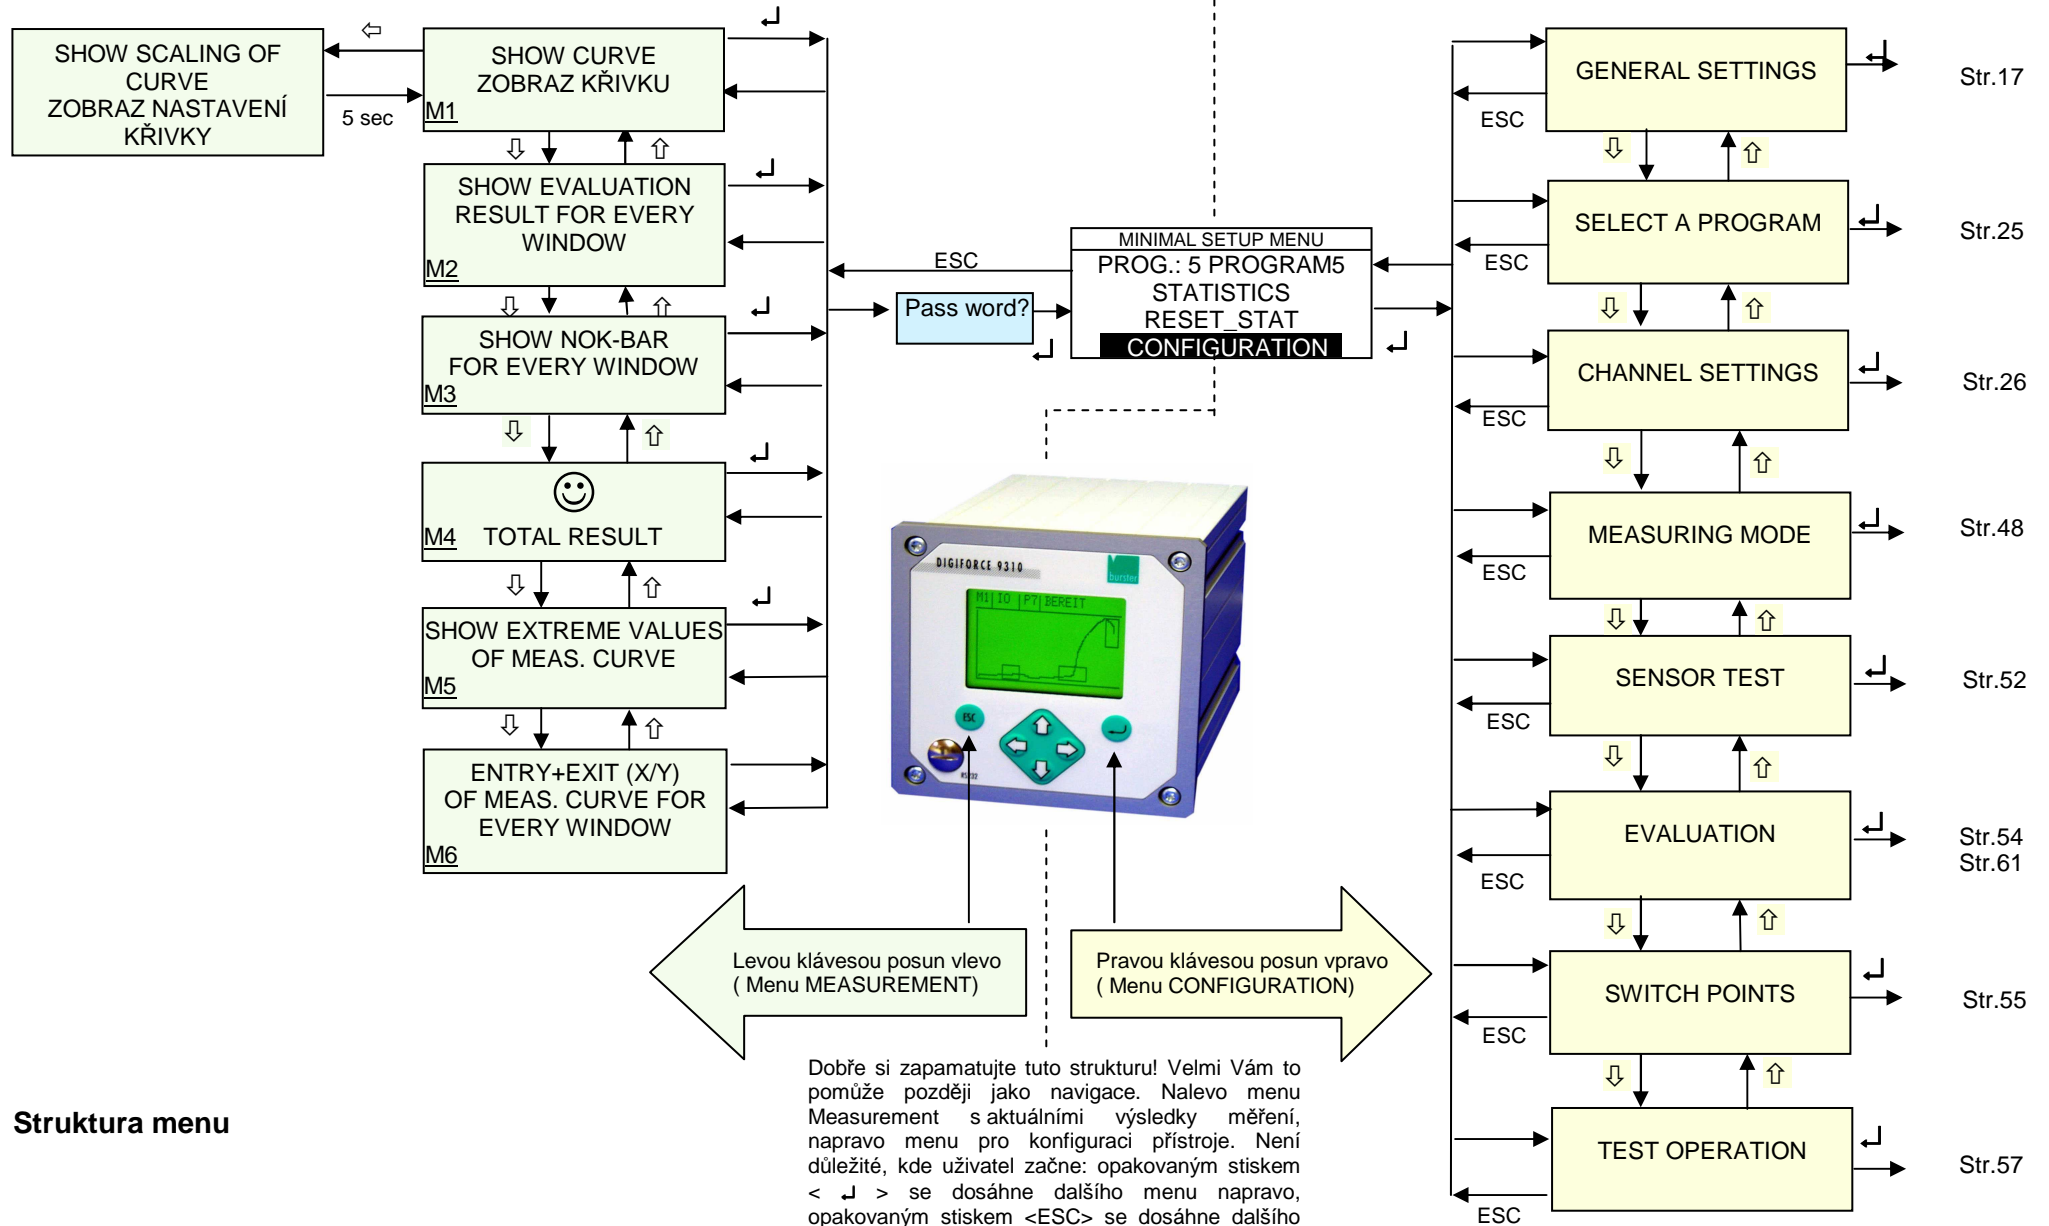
SHOW SCALING OF CURVE
ZOBRAZ NASTAVENÍ KŘIVKY

⇦

5 sec

SHOW CURVE
ZOBRAZ KŘIVKU
M1

⇩ ⇧

SHOW EVALUATION RESULT FOR EVERY WINDOW
M2

⇩ ⇧

SHOW NOK-BAR FOR EVERY WINDOW
M3

⇩ ⇧

☺
M4 TOTAL RESULT

⇩ ⇧

SHOW EXTREME VALUES OF MEAS. CURVE
M5

⇩ ⇧

ENTRY+EXIT (X/Y) OF MEAS. CURVE FOR EVERY WINDOW
M6

ESC

Pass word?

MINIMAL SETUP MENU
PROG.: 5 PROGRAM5
STATISTICS
RESET_STAT
CONFIGURATION

DIGIFORCE 9310
burster
M1 IO P7 BEREIT
ESC
RS232

GENERAL SETTINGS
Str.17
ESC
SELECT A PROGRAM
Str.25
ESC
CHANNEL SETTINGS
Str.26
ESC
MEASURING MODE
Str.48
ESC
SENSOR TEST
Str.52
ESC
EVALUATION
Str.54
Str.61
ESC
SWITCH POINTS
Str.55
ESC
TEST OPERATION
Str.57
ESC

Levou klávesou posun vlevo
( Menu MEASUREMENT)

Pravou klávesou posun vpravo
( Menu CONFIGURATION)

Dobře si zapamatujte tuto strukturu! Velmi Vám to pomůže později jako navigace. Nalevo menu Measurement s aktuálními výsledky měření, napravo menu pro konfiguraci přístroje. Není důležité, kde uživatel začne: opakovaným stiskem < ↵ > se dosáhne dalšího menu napravo, opakovaným stiskem <ESC> se dosáhne dalšího

Struktura menu